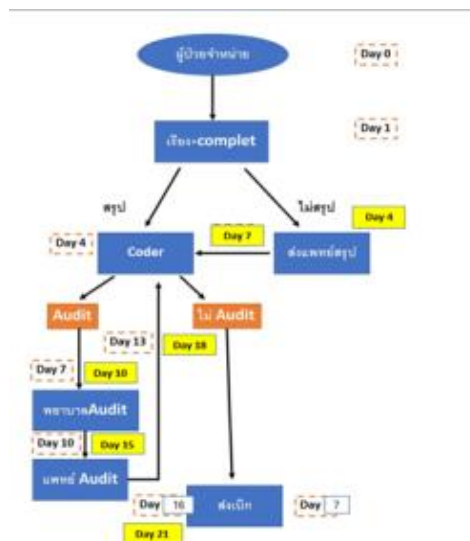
ผู้ป่วยจำหน่าย

Day 0

เวียน-complet

Day 1

สรุป

ไม่สรุป

Day 4

Day 4

Coder

Day 7

ส่งแพทย์สรุป

Audit

ไม่ Audit

Day 13

Day 18

Day 7

Day 10

พยาบาลAudit

Day 10

Day 15

แพทย์ Audit

Day 16

ส่งเบิก

Day ?

Day 21